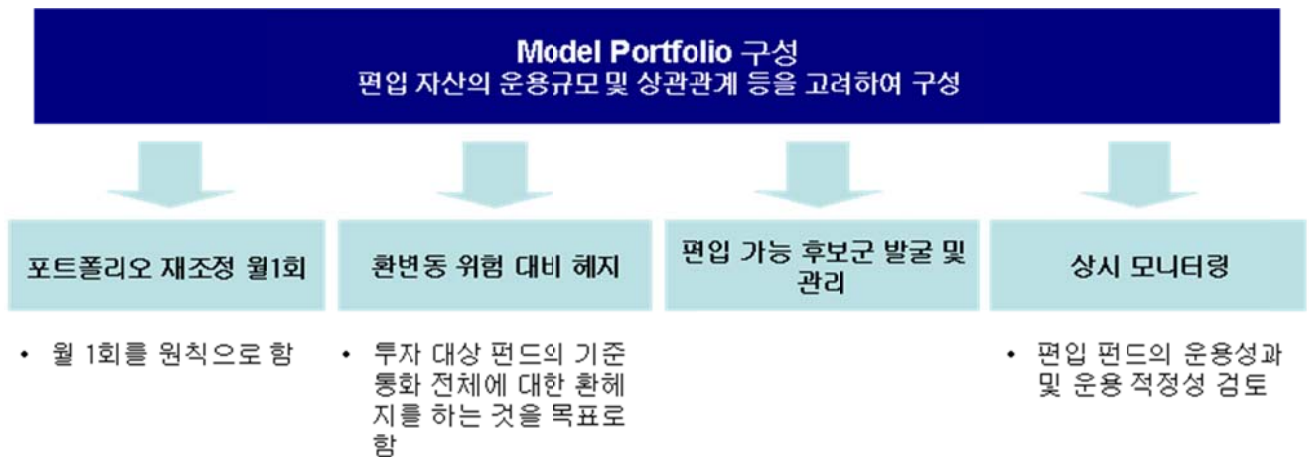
Model Portfolio 구성
편입 자산의 운용규모 및 상관관계 등을 고려하여 구성

포트폴리오 재조정 월1회

• 월 1회를 원칙으로 함

환변동 위험 대비 헤지

• 투자 대상 펀드의 기준 통화 전체에 대한 환헤지를 하는 것을 목표로 함

편입 가능 후보군 발굴 및 관리

상시 모니터링

• 편입 펀드의 운용성과 및 운용 적정성 검토